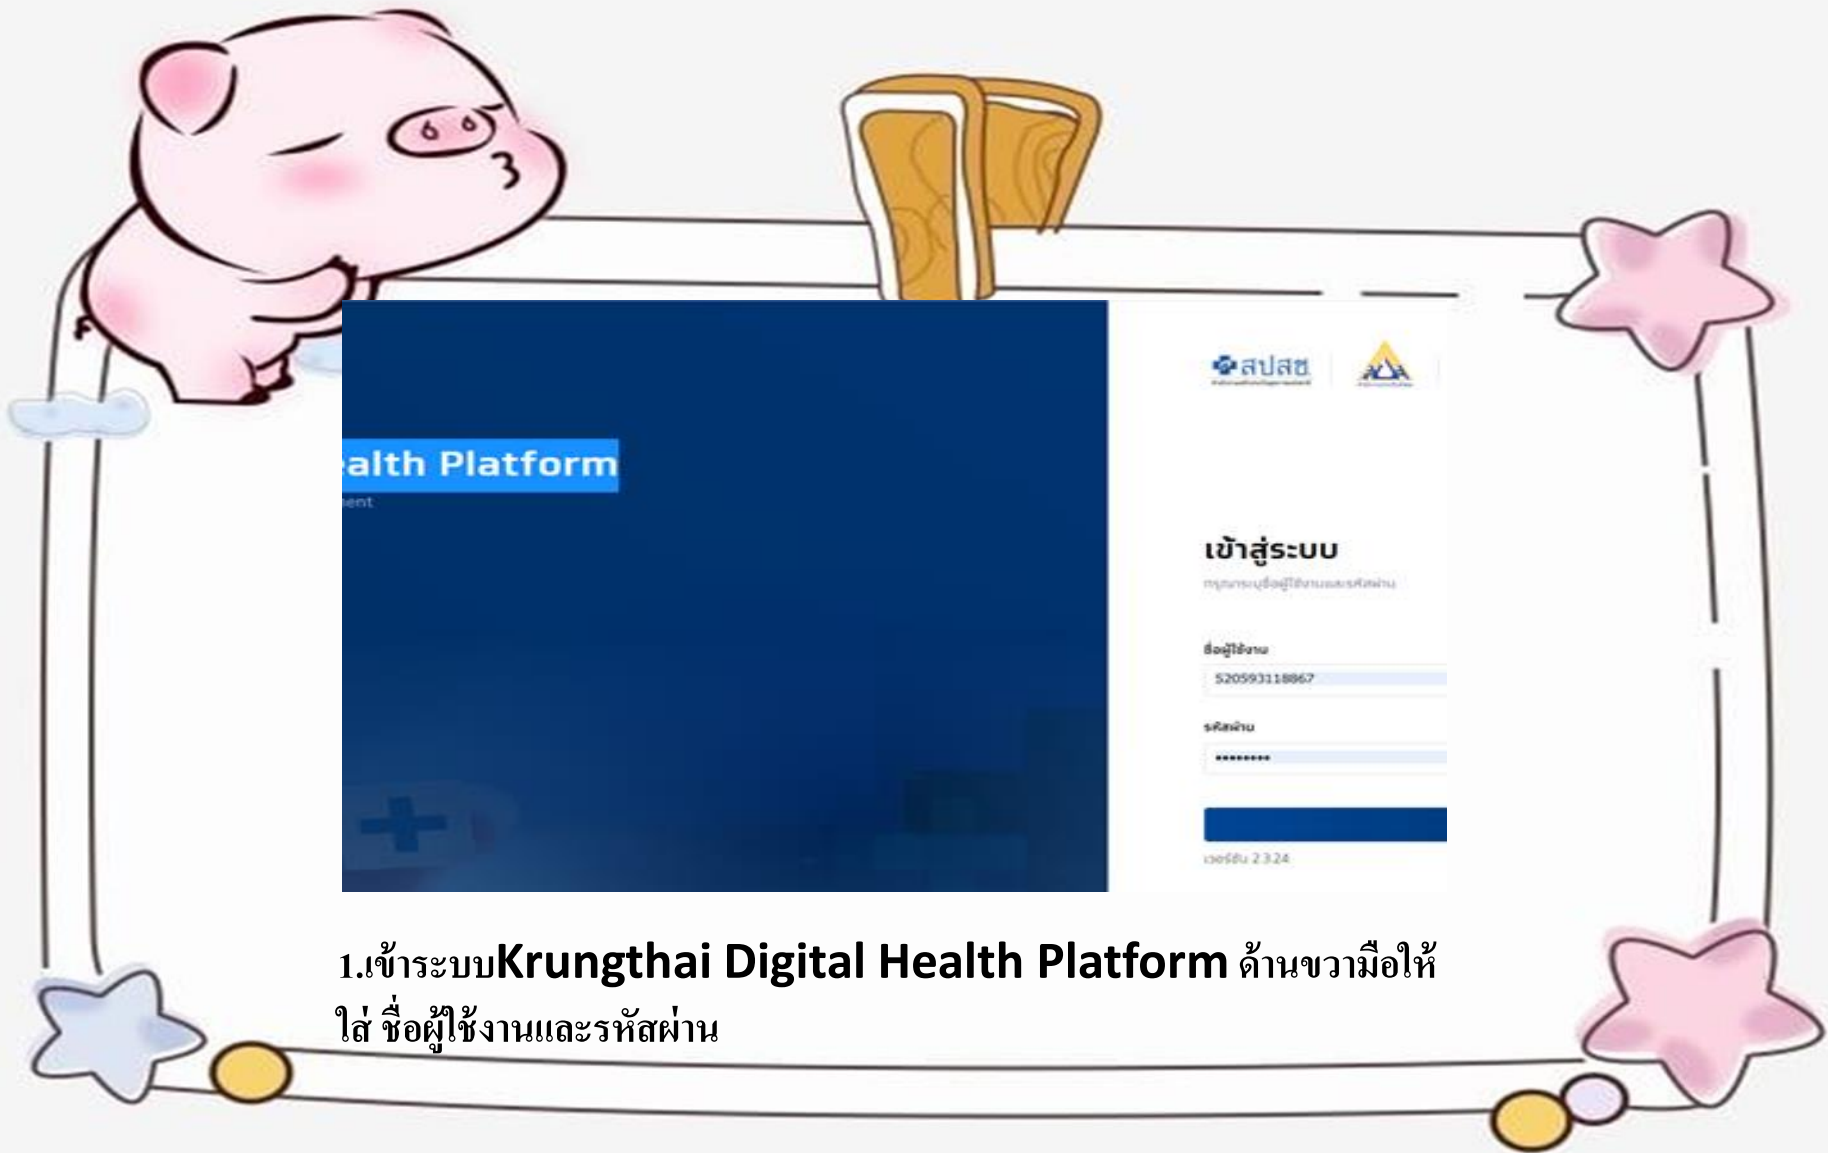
alth Platform
ent

สปสช.

เข้าสู่ระบบ
กรุณาระบุชื่อผู้ใช้งานและรหัสผ่าน

ชื่อผู้ใช้งาน
520593118867

รหัสผ่าน
••••••••

เวอร์ชัน 2.3.24

1.เข้าระบบKrungthai Digital Health Platform ด้านขวามือให้ใส่ ชื่อผู้ใช้งานและรหัสผ่าน